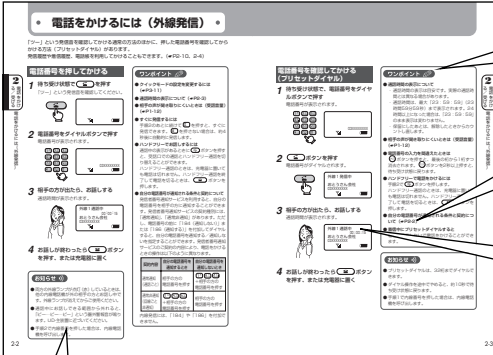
電話をかけるには（外線発信）

「ツー」という発信音を確認してからかける通常の方法のほかに、押した電話番号を確認してからかける方法（プリセットダイヤル）があります。
発信履歴や着信履歴、電話帳を利用してかけることもできます。（☞P.10、2-4）

電話番号を押してかける

1 待ち受け状態で、［illegible］を押す
「ツー」という発信音を確認してください。

2 電話番号をダイヤルボタンで押す
電話番号が表示されます。

3 相手の方が出たら、お話しする
通話時間が表示されます。

4 お話しが終わったら［illegible］ボタンを押す、または充電器に置く

お知らせ
［illegible］

ワンポイント
［illegible］

電話番号を確認してかける（プリセットダイヤル）

1 待ち受け状態で、電話番号をダイヤルボタンで押す
電話番号が表示されます。

2 ［illegible］ボタンを押す
電話番号がダイヤルされます。

3 相手の方が出たら、お話しする
通話時間が表示されます。

4 お話しが終わったら［illegible］ボタンを押す、または充電器に置く

ワンポイント
［illegible］

お知らせ
［illegible］

2 電話をかける・受ける
電話をかけるには（外線発信）

2-2

2-3